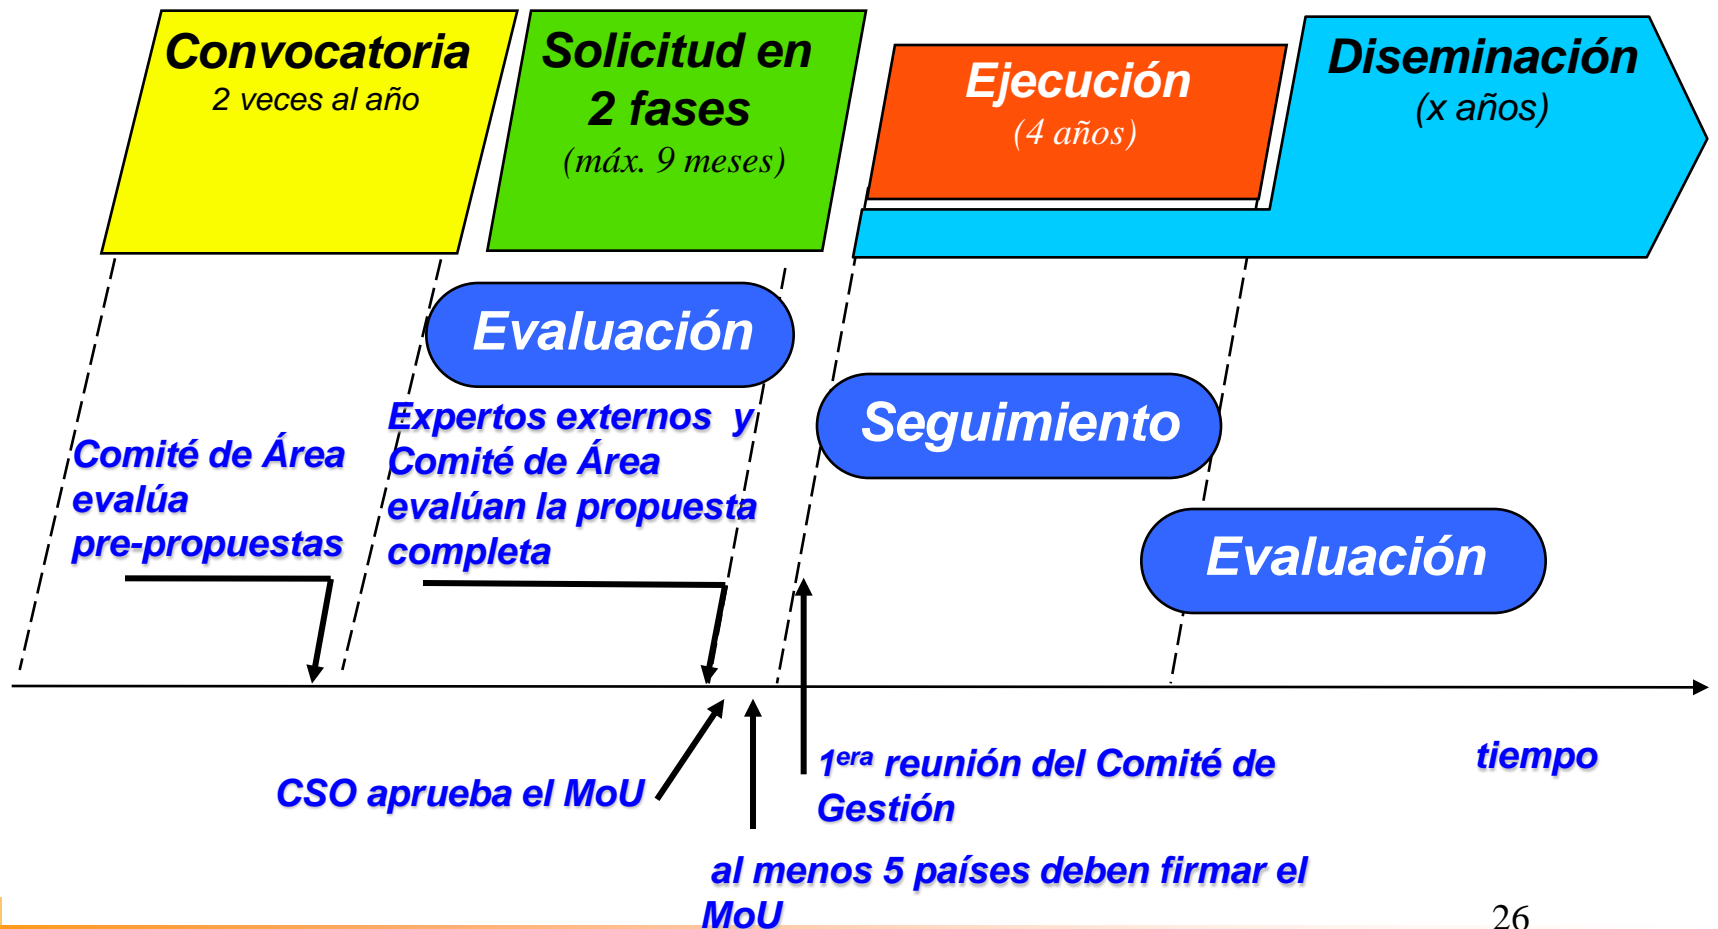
Convocatoria
2 veces al año

Solicitud en 2 fases
(máx. 9 meses)

Ejecución
(4 años)

Diseminación
(x años)

Evaluación

Seguimiento

Evaluación

Comité de Área evalúa pre-propuestas

Expertos externos y Comité de Área evalúan la propuesta completa

CSO aprueba el MoU

$1^{era}$ reunión del Comité de Gestión

tiempo

al menos 5 países deben firmar el MoU

26